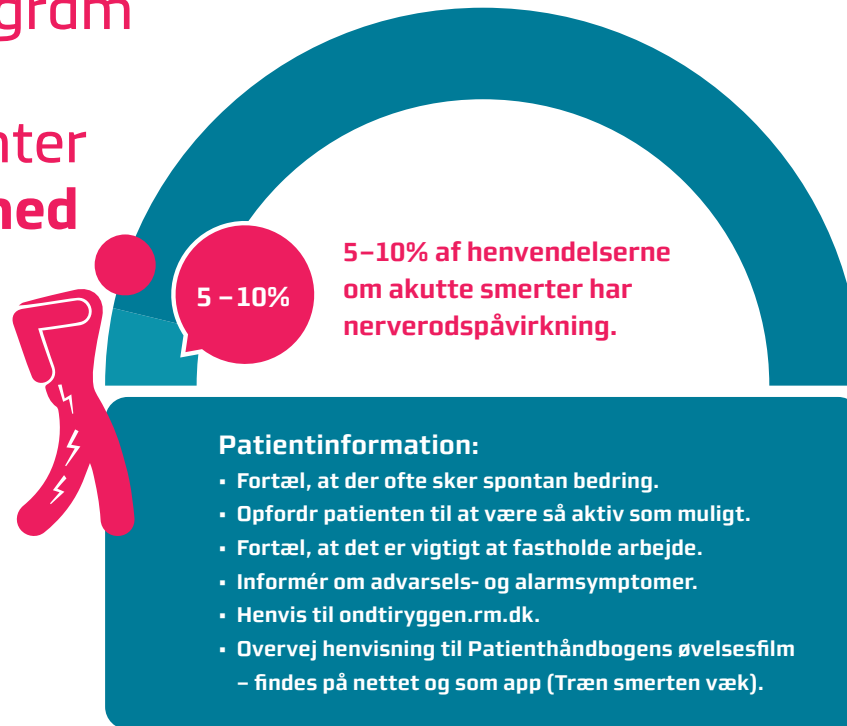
gram

nter
ned

5 – 10%

5–10% af henvendelserne om akutte smerter har nerverodspåvirkning.

Patientinformation:
- Fortæl, at der ofte sker spontan bedring.
- Opfordr patienten til at være så aktiv som muligt.
- Fortæl, at det er vigtigt at fastholde arbejde.
- Informér om advarsels- og alarmsymptomer.
- Henvis til ondtiryggen.rm.dk.
- Overvej henvisning til Patienthåndbogens øvelsesfilm – findes på nettet og som app (Træn smerten væk).